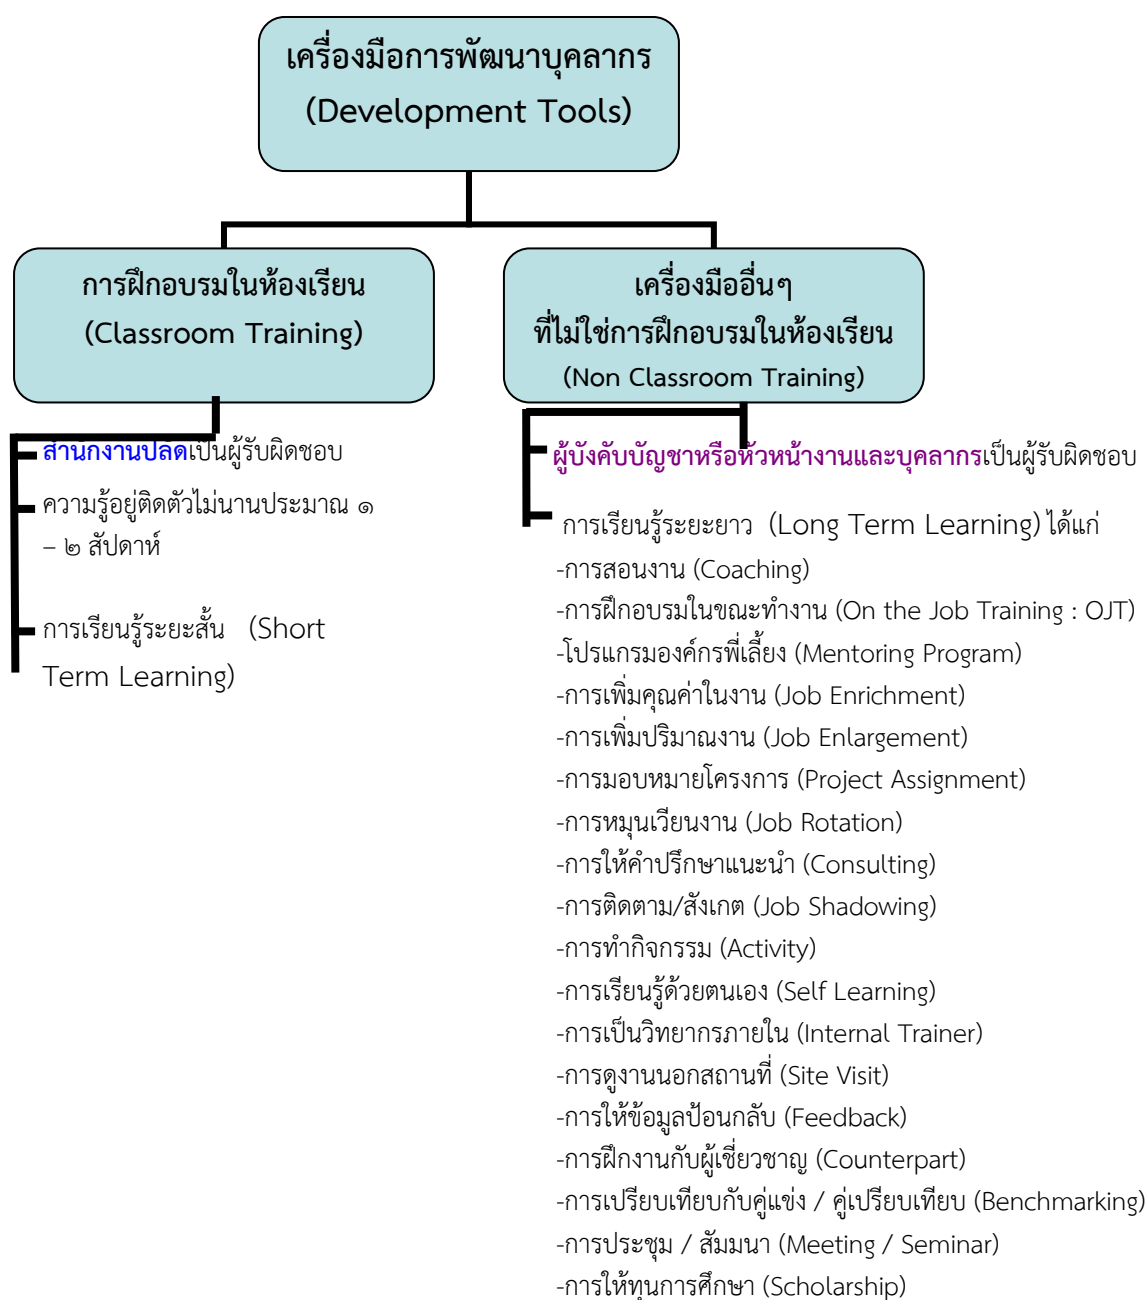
เครื่องมือการพัฒนาบุคลากร
(Development Tools)

การฝึกอบรมในห้องเรียน
(Classroom Training)

สำนักงานปลัดเป็นผู้รับผิดชอบ

ความรู้อยู่ติดตัวไม่นานประมาณ ๑ – ๒ สัปดาห์

การเรียนรู้ระยะสั้น (Short Term Learning)

เครื่องมืออื่นๆ
ที่ไม่ใช่การฝึกอบรมในห้องเรียน
(Non Classroom Training)

ผู้บังคับบัญชาหรือหัวหน้างานและบุคลากรเป็นผู้รับผิดชอบ

การเรียนรู้ระยะยาว (Long Term Learning) ได้แก่
-การสอนงาน (Coaching)
-การฝึกอบรมในขณะทำงาน (On the Job Training : OJT)
-โปรแกรมองค์กรพี่เลี้ยง (Mentoring Program)
-การเพิ่มคุณค่าในงาน (Job Enrichment)
-การเพิ่มปริมาณงาน (Job Enlargement)
-การมอบหมายโครงการ (Project Assignment)
-การหมุนเวียนงาน (Job Rotation)
-การให้คำปรึกษาแนะนำ (Consulting)
-การติดตาม/สังเกต (Job Shadowing)
-การทำกิจกรรม (Activity)
-การเรียนรู้ด้วยตนเอง (Self Learning)
-การเป็นวิทยากรภายใน (Internal Trainer)
-การดูงานนอกสถานที่ (Site Visit)
-การให้ข้อมูลป้อนกลับ (Feedback)
-การฝึกงานกับผู้เชี่ยวชาญ (Counterpart)
-การเปรียบเทียบกับคู่แข่ง / คู่เปรียบเทียบ (Benchmarking)
-การประชุม / สัมมนา (Meeting / Seminar)
-การให้ทุนการศึกษา (Scholarship)